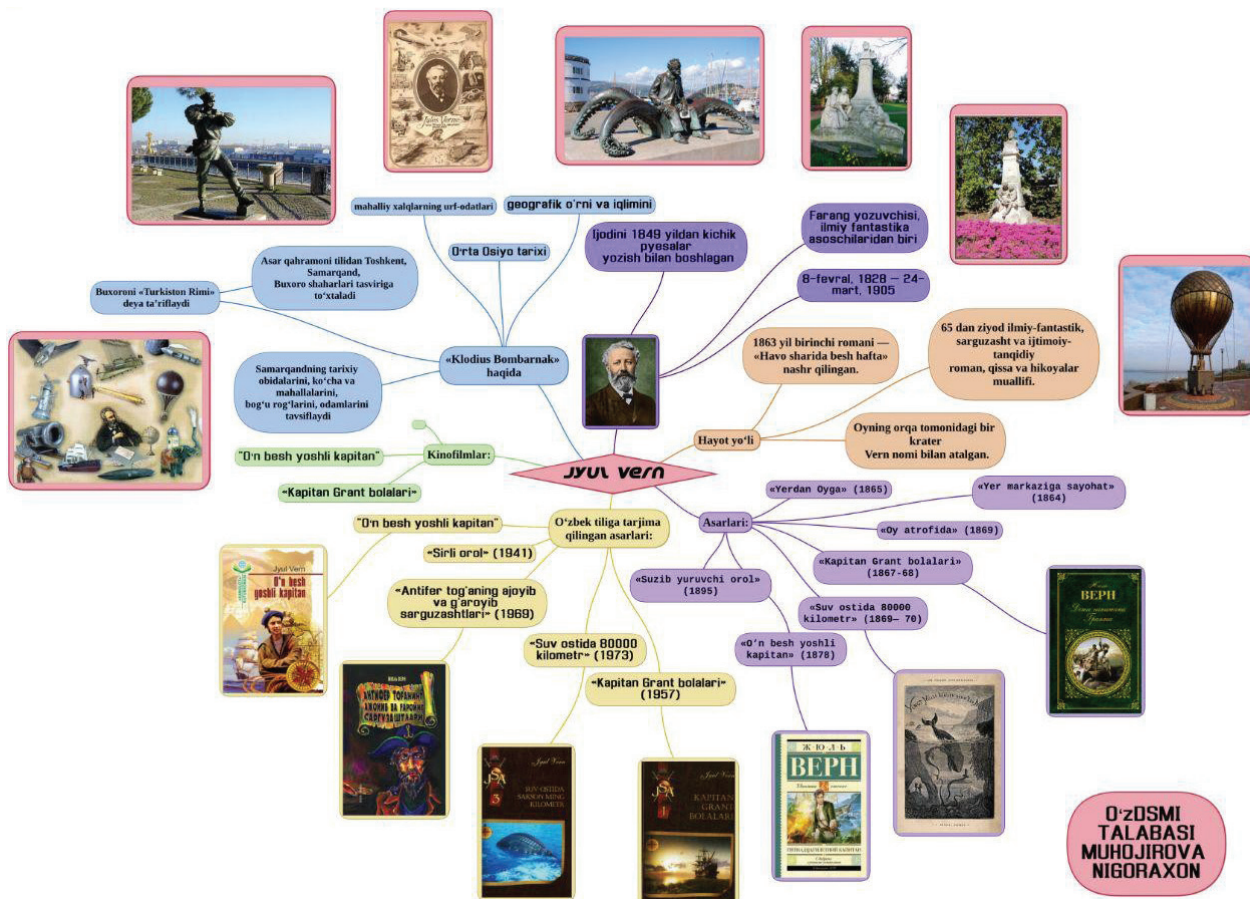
Jyul Vern

Farang yozuvchisi, ilmiy fantastika asoschilaridan biri

Ijodini 1849 yildan kichik pyesalar yozish bilan boshlagan

8-fevral, 1828 — 24-mart, 1905

Hayot yo'li

1863 yil birinchi romani — «Havo sharida besh hafta» nashr qilingan.

65 dan ziyod ilmiy-fantastik, sarguzasht va ijtimoiy-tanqidiy roman, qissa va hikoyalar muallifi.

Oyning orqa tomonidagi bir krater Vern nomi bilan atalgan.

«Klodius Bombarnak» haqida

mahalliy xalqlarning urf-odatlari

geografik o'rni va iqlimini

O'rta Osiyo tarixi

Asar qahramoni tilidan Toshkent, Samarqand, Buxoro shaharlari tasviriga to'xtaladi

Buxoroni «Turkiston Rimi» deya ta'riflaydi

Samarqandning tarixiy obidalarini, ko'cha va mahallalarini, bog'u rog'larini, odamlarini tavsiflaydi

Kinofilmlar:

"O'n besh yoshli kapitan"

«Kapitan Grant bolalari»

O'zbek tiliga tarjima qilingan asarlari:

"O'n besh yoshli kapitan"

«Sirli orol» (1941)

«Antifer tog'aning ajoyib va g'aroyib sarguzashtlari» (1969)

«Suv ostida 80000 kilometr» (1973)

«Kapitan Grant bolalari» (1957)

Asarlari:

«Yerdan Oyga» (1865)

«Yer markaziga sayohat» (1864)

«Oy atrofida» (1869)

«Kapitan Grant bolalari» (1867-68)

«Suzib yuruvchi orol» (1895)

«Suv ostida 80000 kilometr» (1869– 70)

«O'n besh yoshli kapitan» (1878)

Jyul Vern
O'n besh yoshli kapitan

ЖЮЛЬ ВЕРН

Jyul Vern
SUV OSTIDA SAKSON MING KILOMETR

Jyul Vern
KAPITAN GRANT BOLALARI

ВЕРН

O'zDSMI TALABASI MUHOJIROVA NIGORAXON